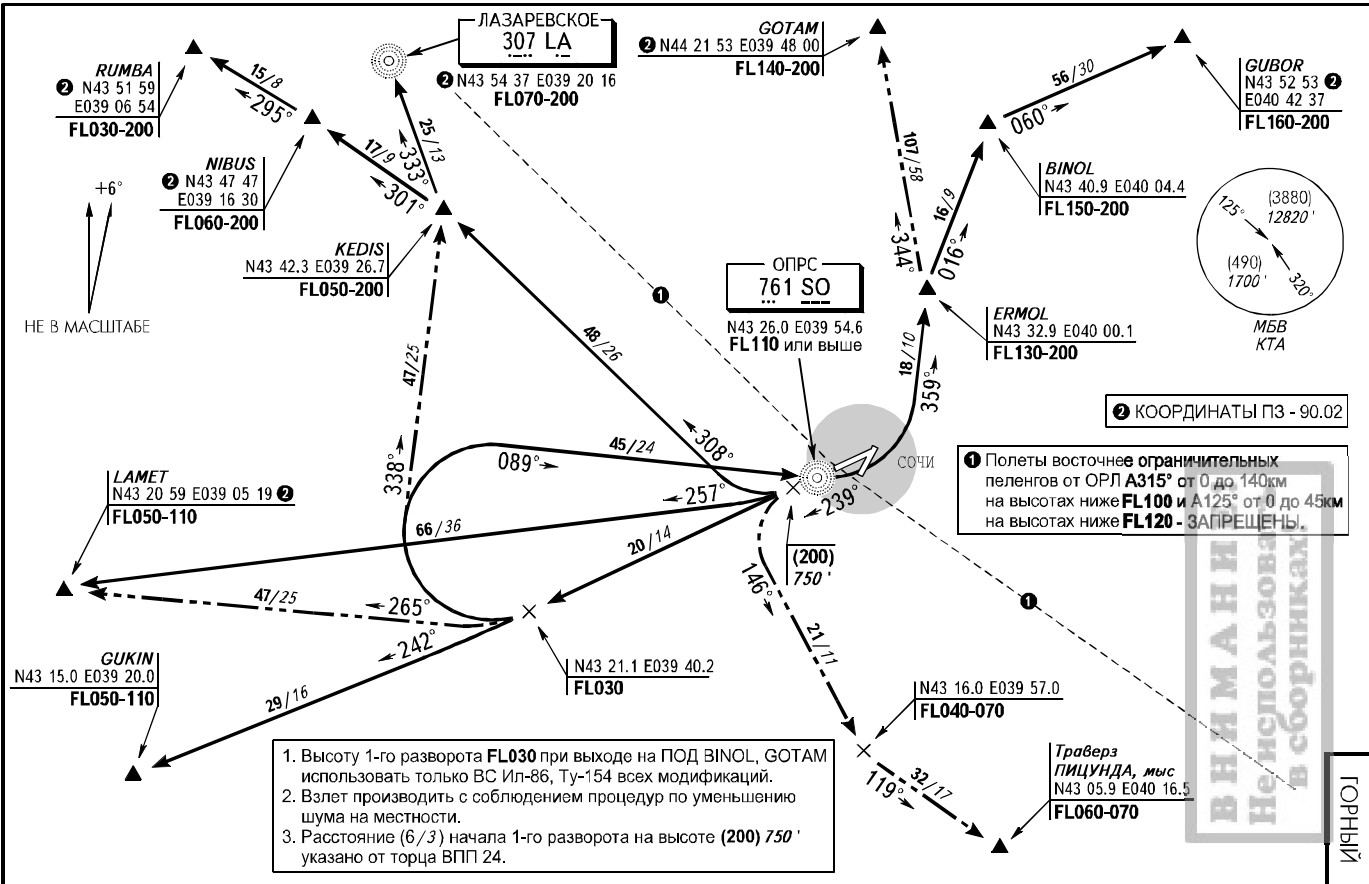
ЛАЗАРЕВСКОЕ
307 LA
❷ N43 54 37 E039 20 16
FL070-200

GOTAM
❷ N44 21 53 E039 48 00
FL140-200

RUMBA
❷ N43 51 59
E039 06 54
FL030-200

15/8
295°

GUBOR
N43 52 53 ❷
E040 42 37
FL160-200

56/30
060°

NIBUS
❷ N43 47 47
E039 16 30
FL060-200

17/9
301°
25/13
333°

107/58
344°

BINOL
N43 40.9 E040 04.4
FL150-200

16/9
016°

+6°

НЕ В МАСШТАБЕ

KEDIS
N43 42.3 E039 26.7
FL050-200

(3880)
12820 '
125°
(490)
1700 '
320°
МБВ
КТА

❶

ОПРС
761 SO
N43 26.0 E039 54.6
FL110 или выше

ERMOL
N43 32.9 E040 00.1
FL130-200

18/10
359°

47/25
48/26

❷ КООРДИНАТЫ ПЗ - 90.02

308°
45/24
089°
338°
СОЧИ

❶ Полеты восточнее ограничительных пеленгов от ОРЛ A315° от 0 до 140км на высотах ниже FL100 и A125° от 0 до 45км на высотах ниже FL120 - ЗАПРЕЩЕНЫ.

LAMET
N43 20 59 E039 05 19 ❷
FL050-110

257°
239°
66/36
20/14
(200)
750 '

47/25
265°
146°
21/11
❶

242°

GUKIN
N43 15.0 E039 20.0
FL050-110

N43 21.1 E039 40.2
FL030

29/16

N43 16.0 E039 57.0
FL040-070

1. Высоту 1-го разворота FL030 при выходе на ПОД BINOL, GOTAM использовать только ВС Ил-86, Ту-154 всех модификаций.
2. Взлет производить с соблюдением процедур по уменьшению шума на местности.
3. Расстояние (6/3) начала 1-го разворота на высоте (200) 750 ' указано от торца ВПП 24.

119°
32/17

Траверз
ПИЦУНДА, мыс
N43 05.9 E040 16.5
FL060-070

ВНИМАНИЕ
Не использовать
в сборниках

ГОРНЫЙ